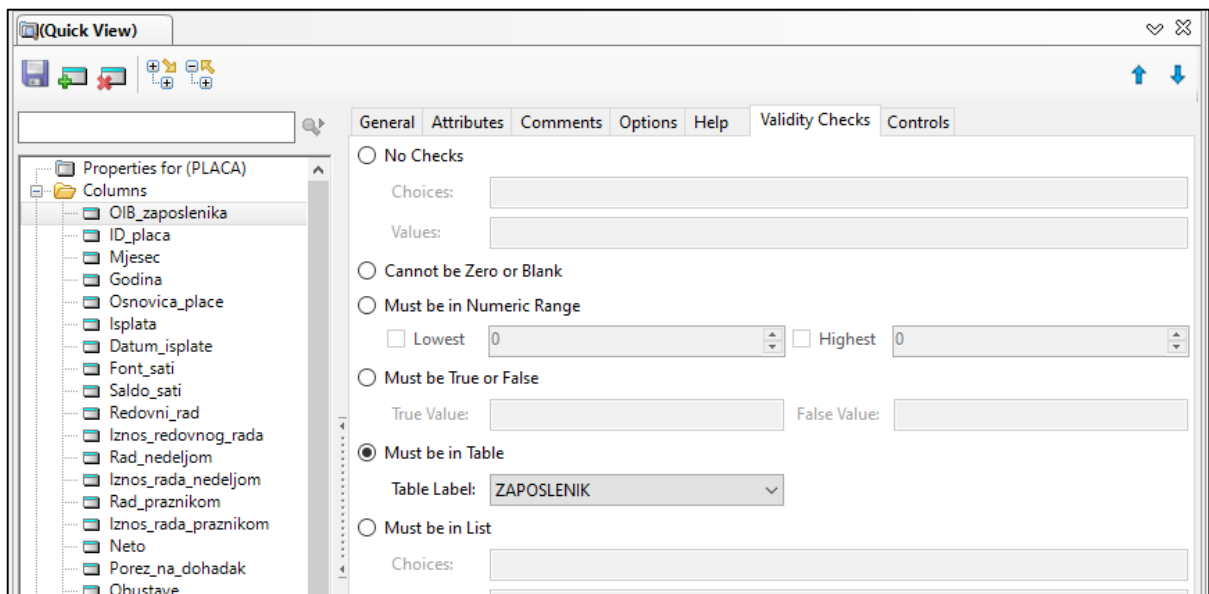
(Quick View)

Properties for (PLACA)
Columns
OIB_zaposlenika
ID_placa
Mjesec
Godina
Osnovica_place
Isplata
Datum_isplate
Font_sati
Saldo_sati
Redovni_rad
Iznos_redovnog_rada
Rad_nedeljom
Iznos_rada_nedeljom
Rad_praznikom
Iznos_rada_praznikom
Neto
Porez_na_dohadak
Obustave

General | Attributes | Comments | Options | Help | Validity Checks | Controls

No Checks
Choices:
Values:
Cannot be Zero or Blank
Must be in Numeric Range
Lowest 0
Highest 0
Must be True or False
True Value:
False Value:
Must be in Table
Table Label: ZAPOSLENIK
Must be in List
Choices: